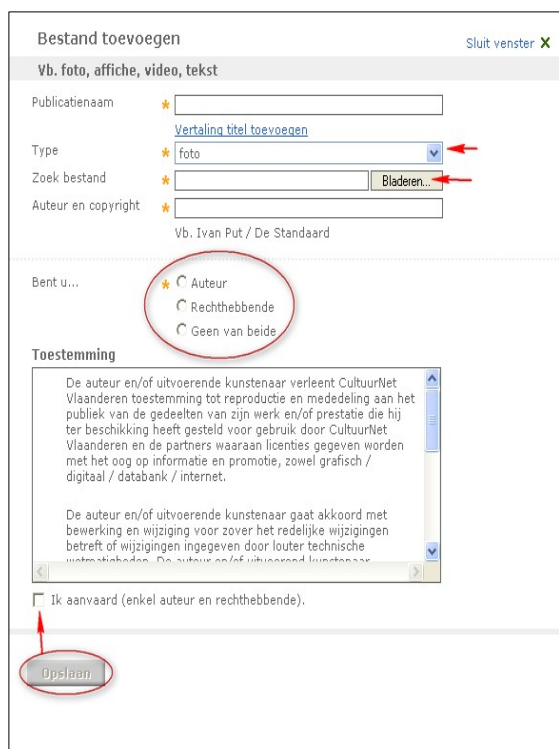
Bestand toevoegen

Sluit venster X

Vb. foto, affiche, video, tekst

Publicatienaam *

Vertaling titel toevoegen

Type * foto

Zoek bestand * Bladeren...

Auteur en copyright *

Vb. Ivan Put / De Standaard

Bent u... * Auteur

Rechthebbende

Geen van beide

Toestemming

De auteur en/of uitvoerende kunstenaar verleent CultuurNet Vlaanderen toestemming tot reproductie en mededeling aan het publiek van de gedeelten van zijn werk en/of prestatie die hij ter beschikking heeft gesteld voor gebruik door CultuurNet Vlaanderen en de partners waaraan licenties gegeven worden met het oog op informatie en promotie, zowel grafisch / digitaal / databank / internet.

De auteur en/of uitvoerende kunstenaar gaat akkoord met bewerking en wijziging voor zover het redelijke wijzigingen betreft of wijzigingen ingegeven door louter technische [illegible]

Ik aanvaard (enkel auteur en rechthebbende).

Opslaan